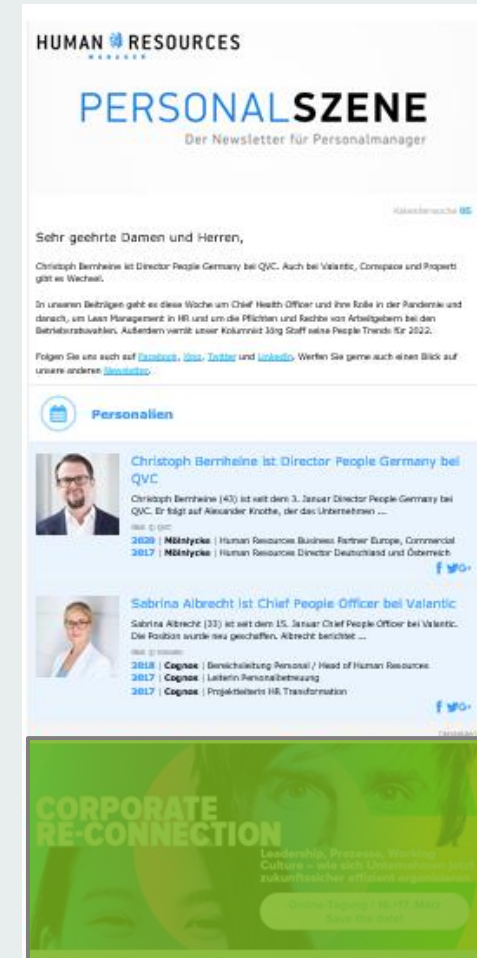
HUMAN RESOURCES
MANAGER

PERSONALSZENE
Der Newsletter für Personalmanager

Kalenderwoche 05

Sehr geehrte Damen und Herren,

Christoph Bernheine ist Director People Germany bei QVC. Auch bei Valantic, Compass und Properti gibt es Wechsel.

In unseren Beiträgen geht es diese Woche um Chief Health Officer und ihre Rolle in der Pandemie und danach, um Lean Management in HR und um die Pflichten und Rechte von Arbeitgebern bei den Betriebsratswahlen. Außerdem verrät unser Kolumnist Jörg Staff seine People Trends für 2022.

Folgen Sie uns auch auf Facebook, Xing, Twitter und LinkedIn. Werfen Sie gerne auch einen Blick auf unsere anderen Newsletter.

Personalien

Christoph Bernheine ist Director People Germany bei QVC

Christoph Bernheine (43) ist seit dem 3. Januar Director People Germany bei QVC. Er folgt auf Alexander Knothe, der das Unternehmen ...

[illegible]

2020 | Mölnlycke | Human Resources Business Partner Europe, Commercial
2017 | Mölnlycke | Human Resources Director Deutschland und Österreich

Sabrina Albrecht ist Chief People Officer bei Valantic

Sabrina Albrecht (33) ist seit dem 15. Januar Chief People Officer bei Valantic. Die Position wurde neu geschaffen. Albrecht berichtet ...

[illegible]

2018 | Cognos | Bereichsleitung Personal / Head of Human Resources
2017 | Cognos | Leiterin Personalbetreuung
2017 | Cognos | Projektleiterin HR Transformation

Anzeige

CORPORATE RE-CONNECTION

Leadership, Prozesse, Working Culture – wie sich Unternehmen jetzt zukunftssicher effizient organisieren

Online-Tagung | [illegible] März
Save the date!